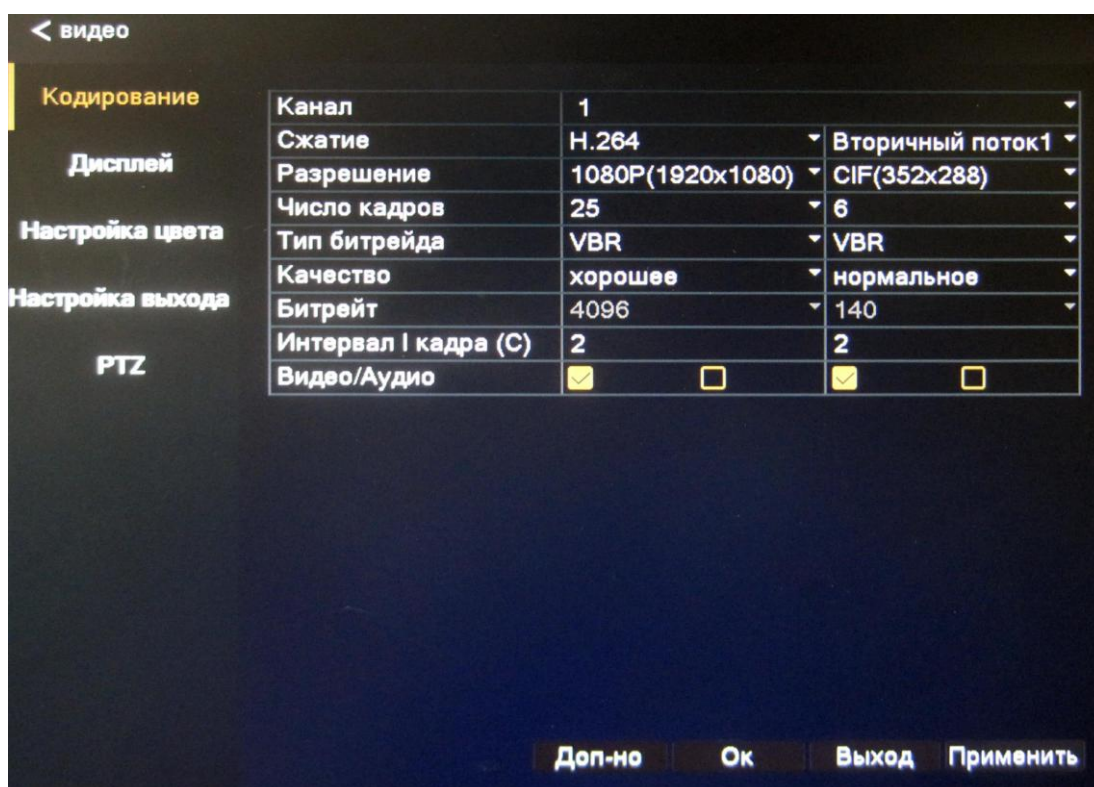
< видео

Кодирование

Дисплей

Настройка цвета

Настройка выхода

PTZ

| Канал | 1 | |
|---|---|---|
| Сжатие | H.264 | Вторичный поток1 |
| Разрешение | 1080P(1920x1080) | CIF(352x288) |
| Число кадров | 25 | 6 |
| Тип битрейда | VBR | VBR |
| Качество | хорошее | нормальное |
| Битрейт | 4096 | 140 |
| Интервал I кадра (С) | 2 | 2 |
| Видео/Аудио | | |

Доп-но Ок Выход Применить